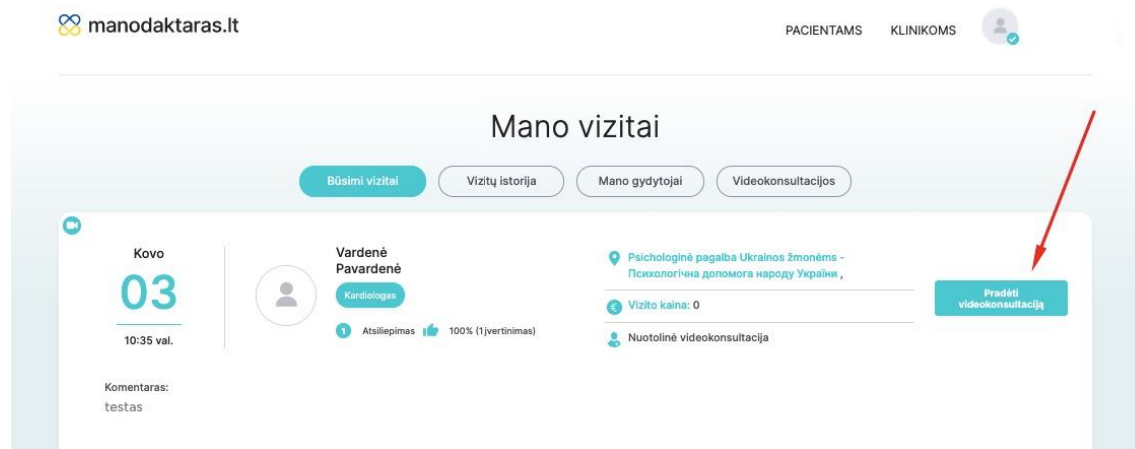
manodaktaras.lt

PACIENTAMS KLINIKOMS

Mano vizitai

Būsimi vizitai | Vizitų istorija | Mano gydytojai | Videokonsultacijos

Kovo
03
10:35 val.

Vardenė
Pavardenė
Kardiologas
1 Atsiliepimas 100% (1 įvertinimas)

Psichologinė pagalba Ukrainos žmonėms - Психологічна допомога народу України ,
Vizito kaina: 0
Nuotolinė videokonsultacija

Pradėti videokonsultaciją

Komentaras:
testas